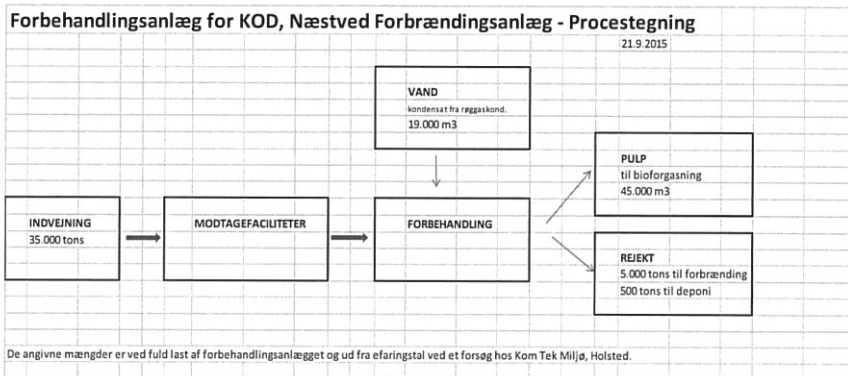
Forbehandlingsanlæg for KOD, Næstved Forbrændingsanlæg - Procestegning

21.9.2015

VAND
kondensat fra røggaskond.
19.000 m3

PULP
til bioforgasning
45.000 m3

INDVEJNING
35.000 tons

MODTAGEFACILITETER

FORBEHANDLING

REJEKT
5.000 tons til forbrænding
500 tons til deponi

De angivne mængder er ved fuld last af forbehandlingsanlægget og ud fra efaringstal ved et forsøg hos Kom Tek Miljø, Holsted.